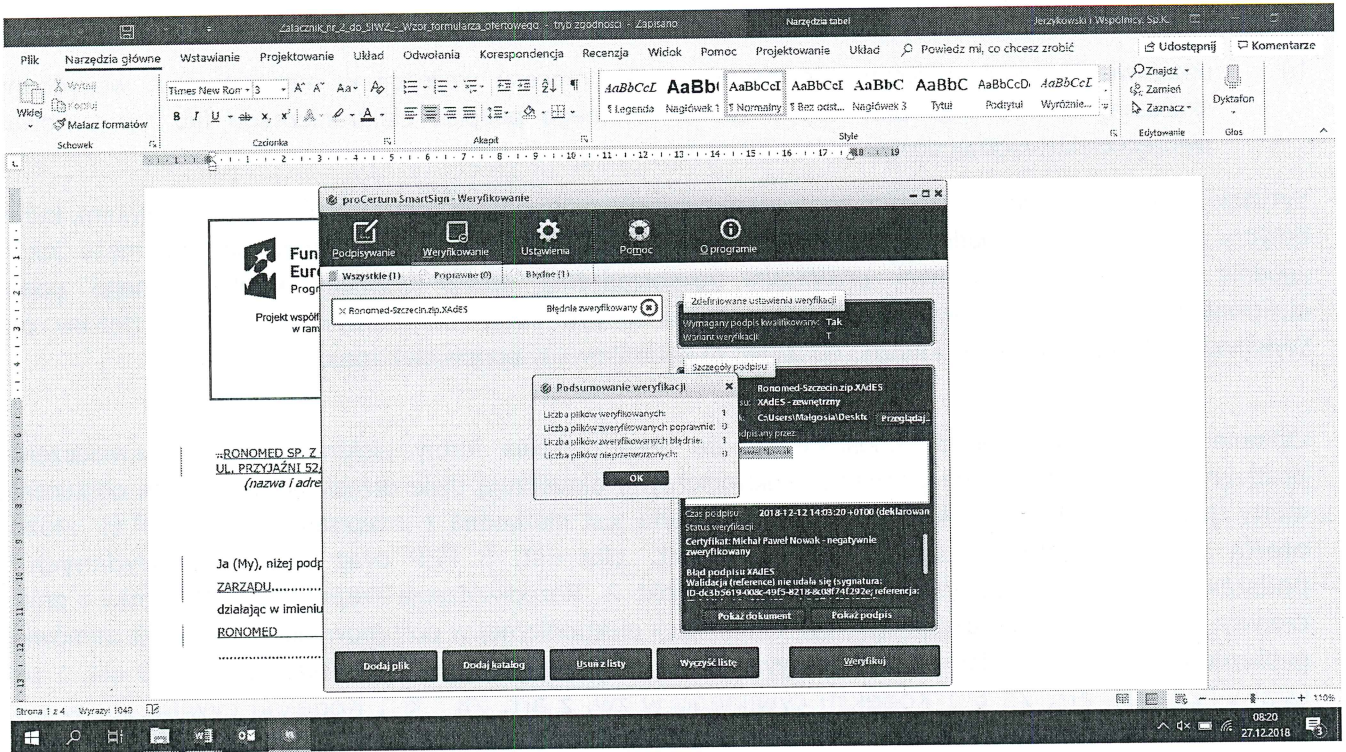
Zalacznik_nr_2_do_SIWZ_-_Wzor_formularza_ofertowego - tryb zgodności - Zapisano
Narzędzia tabel
Jerzykowski i Wspólnicy Sp.K.

Plik Narzędzia główne Wstawianie Projektowanie Układ Odwołania Korespondencja Recenzja Widok Pomoc Projektowanie Układ Powiedz mi, co chcesz zrobić
Udostępnij Komentarze

Wklej Wytnij Kopiuj Malarz formatów
Schowek
Times New Rom 3 Aa
B I U x₂ x²
Czcionka
Akapit
AaBbCcL AaBb AaBbCcI AaBbCcI AaBbC AaBbC AaBbCcD AaBbCcL
¶ Legenda Nagłówek 1 ¶ Normalny ¶ Bez odst... Nagłówek 3 Tytuł Podtytuł Wyróżnie...
Style
Znajdź Zamień Zaznacz
Edytowanie
Dyktafon
Głos

Fun
Euro
Progr
Projekt współfi
w ram

RONOMED SP. Z
UL. PRZYJAŹNI 52
(nazwa i adre

Ja (My), niżej podp
ZARZĄDU
działając w imieniu
RONOMED

proCertum SmartSign - Weryfikowanie
Podpisywanie Weryfikowanie Ustawienia Pomoc O programie
Wszystkie (1) Poprawne (0) Błędne (1)
Ronomed-Szczecin.zip.XAdES Błędnie zweryfikowany
Zdefiniowane ustawienia weryfikacji
Wymagany podpis kwalifikowany: Tak
Wariant weryfikacji: T
Szczegóły podpisu
Ronomed-Szczecin.zip.XAdES
su: XAdES - zewnętrzny
C:\Users\Malgosia\Deskt Przeglądaj...
podpisany przez:
Paweł Nowak
Czas podpisu: 2018-12-12 14:03:20 +0100 (deklarowan
Status weryfikacji:
Certyfikat: Michał Paweł Nowak - negatywnie zweryfikowany
Błąd podpisu XAdES
Walidacja (reference) nie udała się (sygnatura: ID-dc3b5619-008c-49f5-8218-8c08f74f292e; referencja:
Pokaż dokument Pokaż podpis

Podsumowanie weryfikacji
Liczba plików weryfikowanych: 1
Liczba plików zweryfikowanych poprawnie: 0
Liczba plików zweryfikowanych błędnie: 1
Liczba plików nieprzetworzonych: 0
OK

Dodaj plik Dodaj katalog Usuń z listy Wyczyść listę Weryfikuj

Strona 1 z 4 Wyrazy: 1049
110%
08:20
27.12.2018